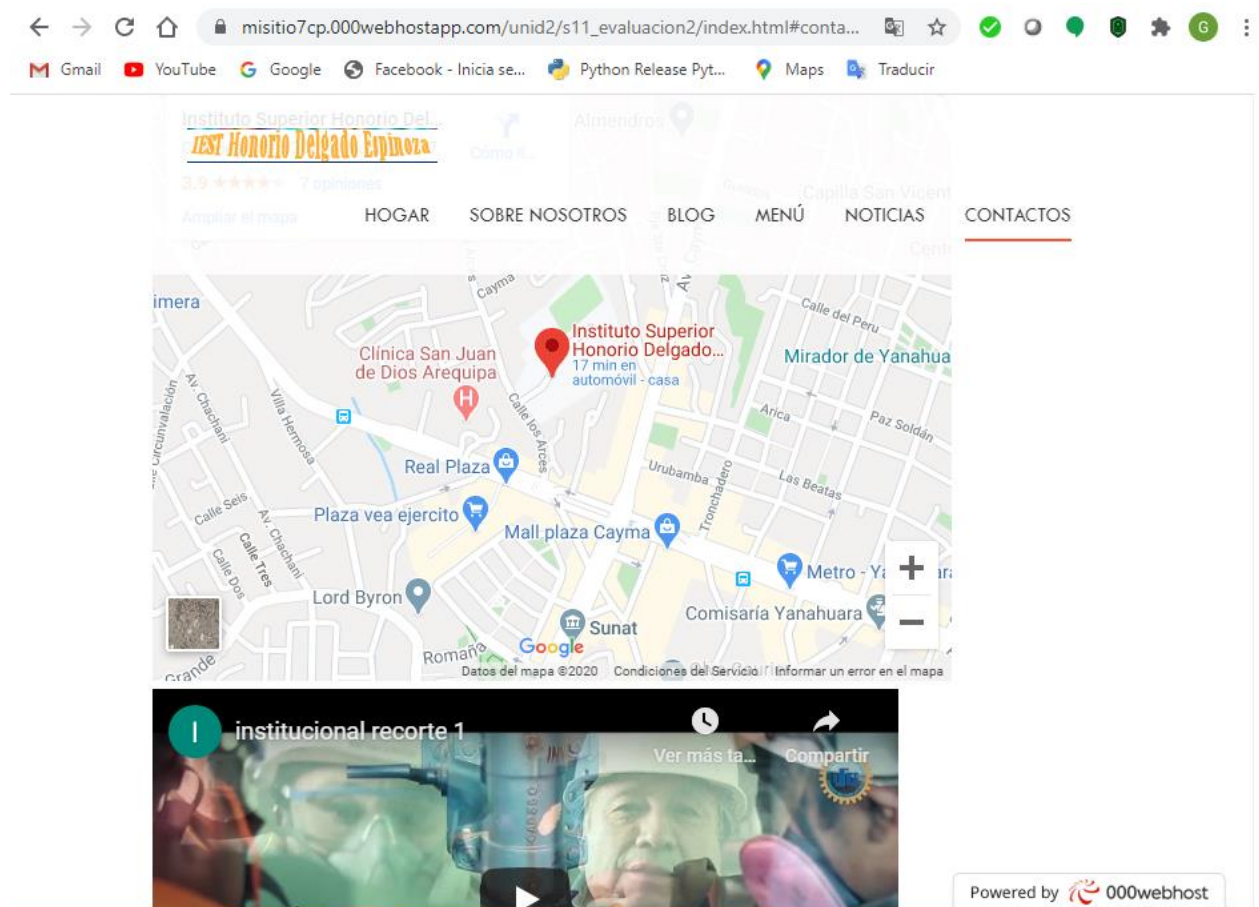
misitio7cp.000webhostapp.com/unid2/s11_evaluacion2/index.html#conta...

Gmail YouTube Google Facebook - Inicia se... Python Release Pyt... Maps Traducir

Instituto Superior Honorio Del...
IEST Honorio Delgado Espinoza
Cómo ll...
3.9 ★★★★★ 7 opiniones
Ampliar el mapa

HOGAR SOBRE NOSOTROS BLOG MENÚ NOTICIAS CONTACTOS

Almendros
Capilla San Vicente
imera
Cayma
Calle del Peru
Instituto Superior Honorio Delgado...
17 min en automóvil - casa
Clínica San Juan de Dios Arequipa
Mirador de Yanahua
Av. Circunvalación
Av. Chachani
Villa Hermosa
Calle los Arces
Arica
Paz Soldán
Real Plaza
Urubamba
Tronchadero
Las Beatas
Plaza vea ejercito
Calle Seis
Av. Chachani
Calle Tres
Calle Dos
Mall plaza Cayma
Metro - Ya
Lord Byron
Comisaría Yanahuara
Sunat
Grande
Romaña
Google
Datos del mapa ©2020 Condiciones del Servicio Informar un error en el mapa

I
institucional recorte 1
Ver más ta...
Compartir

Powered by 000webhost